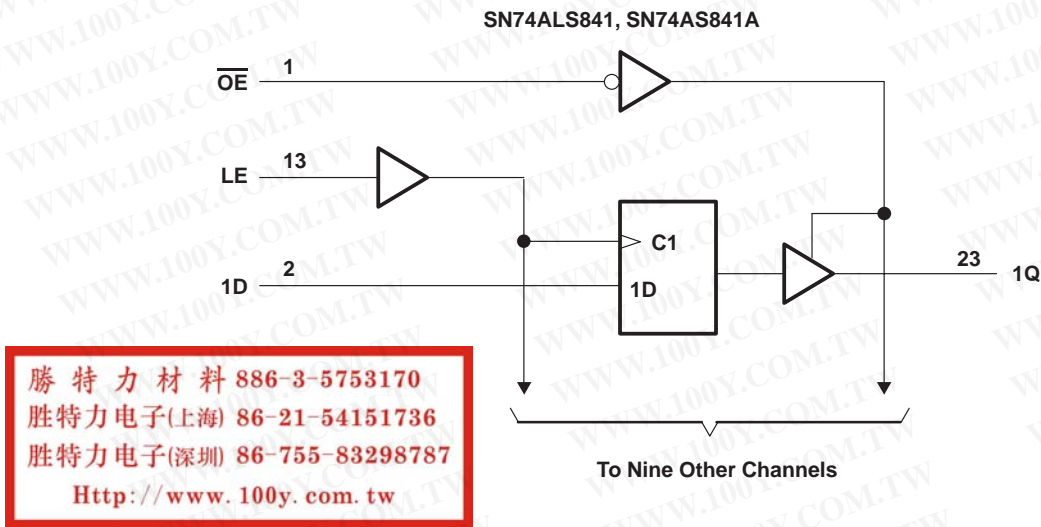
SN74ALS841, SN74AS841A

$\overline{OE}$ 1

LE 13

C1

2

1D

1D

23

1Q

To Nine Other Channels

勝 特 力 材 料 886-3-5753170
胜特力电子(上海) 86-21-54151736
胜特力电子(深圳) 86-755-83298787
Http://www.100y.com.tw

WWW.100Y.COM.TW